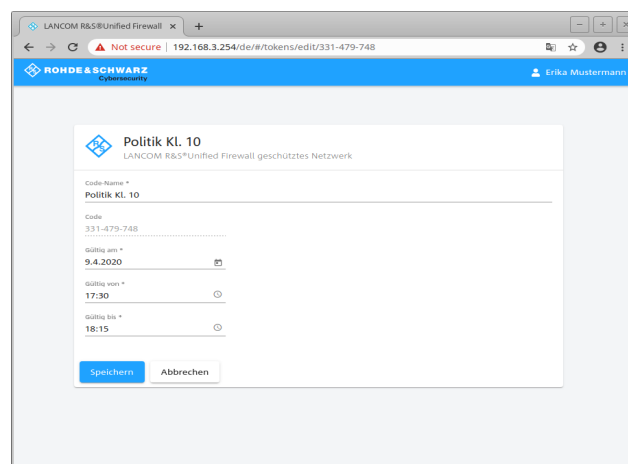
LANCOM R&S®Unified Firewall ×

Not secure | 192.168.3.254/de/#/tokens/edit/331-479-748

ROHDE&SCHWARZ
Cybersecurity

Erika Mustermann

Politik Kl. 10
LANCOM R&S®Unified Firewall geschütztes Netzwerk

Code-Name *
Politik Kl. 10

Code
331-479-748

Gültig am *
9.4.2020

Gültig von *
17:30

Gültig bis *
18:15

Speichern
Abbrechen